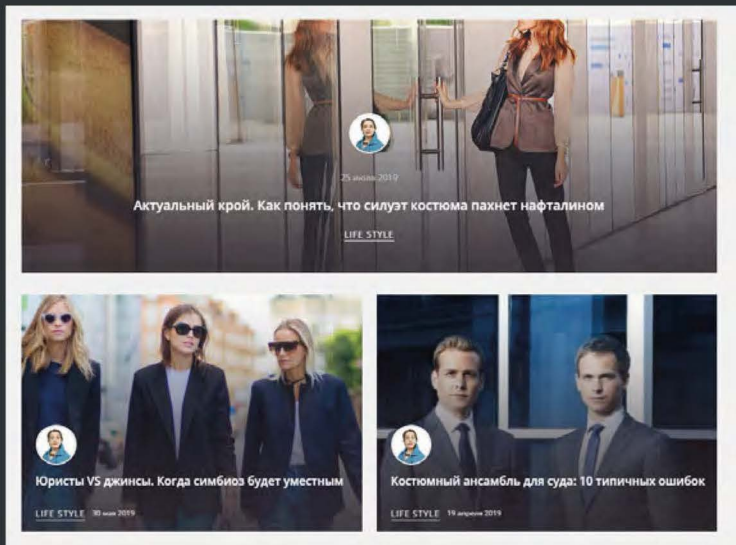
25 июля 2019

Актуальный крой. Как понять, что силуэт костюма пахнет нафталином

LIFE STYLE

Юристы VS джинсы. Когда симбиоз будет уместным

LIFE STYLE 30 мая 2019

Костюмный ансамбль для суда: 10 типичных ошибок

LIFE STYLE 19 апреля 2019